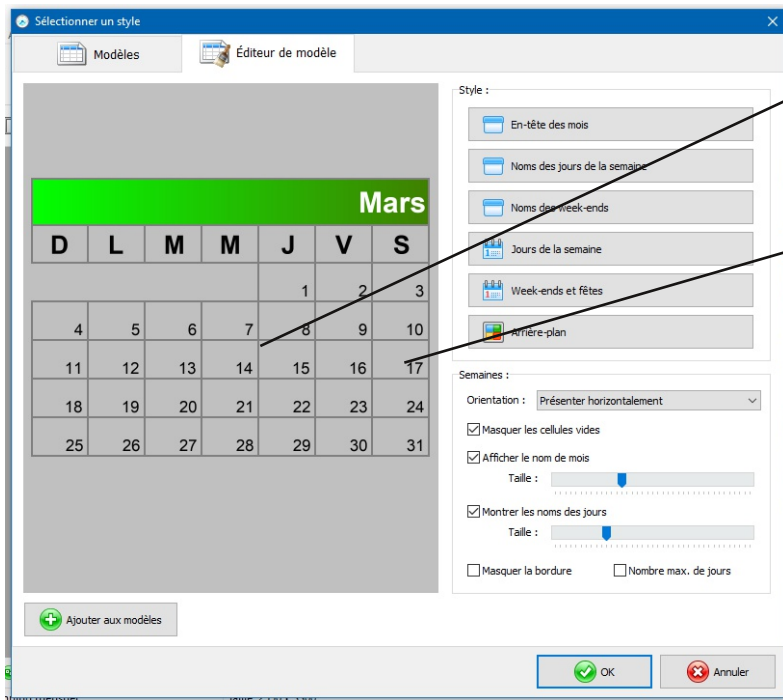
Sélectionner un style

Modèles
Éditeur de modèle

Mars

| D | L | M | M | J | V | S |
|---|---|---|---|---|---|---|
| | | | | 1 | 2 | 3 |
| 4 | 5 | 6 | 7 | 8 | 9 | 10 |
| 11 | 12 | 13 | 14 | 15 | 16 | 17 |
| 18 | 19 | 20 | 21 | 22 | 23 | 24 |
| 25 | 26 | 27 | 28 | 29 | 30 | 31 |

Style :
En-tête des mois
Noms des jours de la semaine
Noms des week-ends
Jours de la semaine
Week-ends et fêtes
Arrière-plan

Semaines :
Orientation : Présenter horizontalement
Masquer les cellules vides
Afficher le nom de mois
Taille :
Montrer les noms des jours
Taille :
Masquer la bordure
Nombre max. de jours

Ajouter aux modèles

OK
Annuler